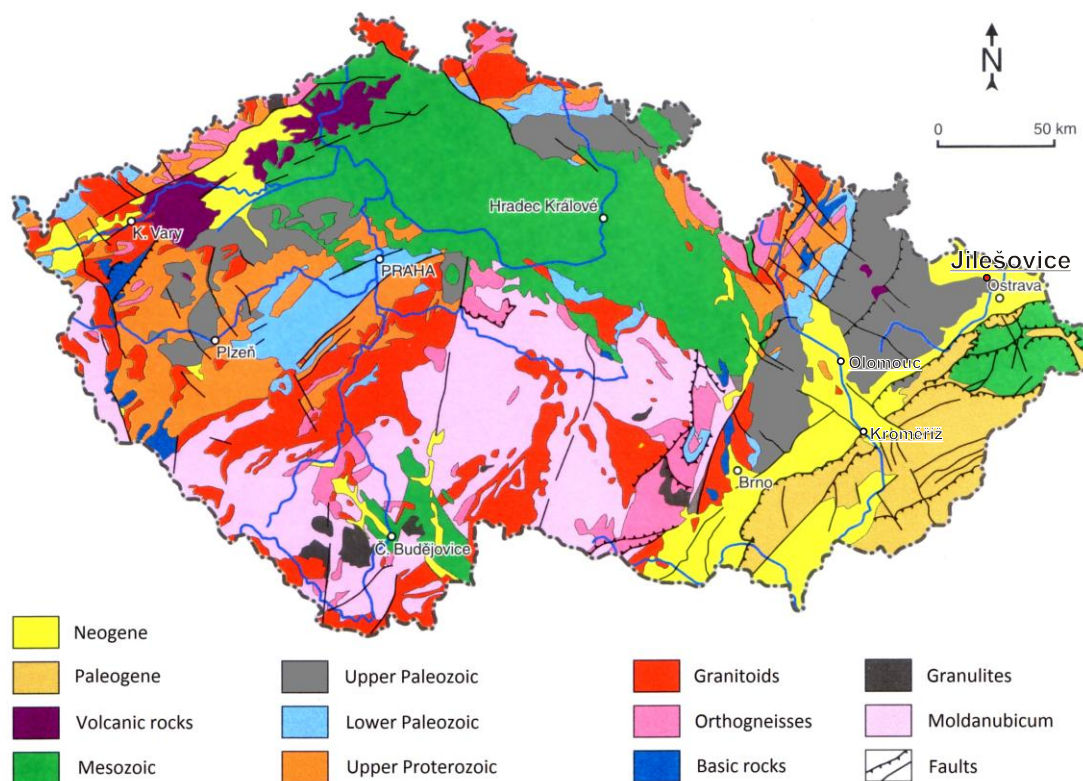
N

0 50 km

Hradec Králové

K. Vary

PRAHA

Plzeň

Jilešovice

Ostrava

Olomouc

Kroměříž

Brno

Č. Budějovice

Neogene

Paleogene

Volcanic rocks

Mesozoic

Upper Paleozoic

Lower Paleozoic

Upper Proterozoic

Granitoids

Orthogneisses

Basic rocks

Granulites

Moldanubicum

Faults